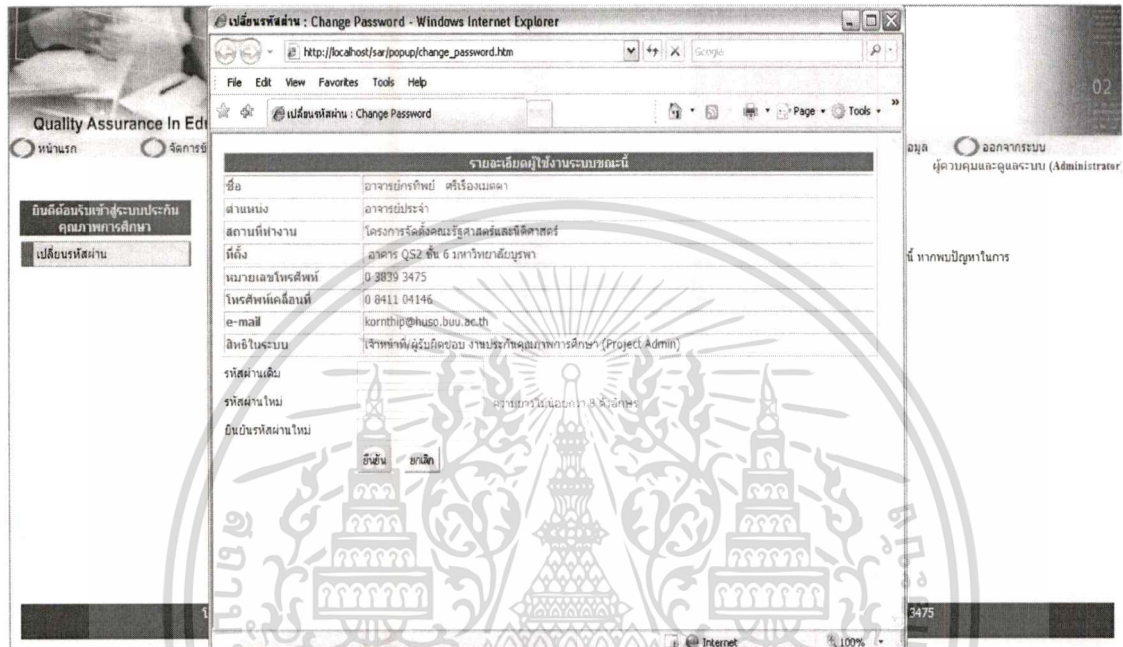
เปลี่ยนรหัสผ่าน : Change Password - Windows Internet Explorer

http://localhost/sar/popup/change_password.htm

Google

File Edit View Favorites Tools Help

เปลี่ยนรหัสผ่าน : Change Password

Page · Tools ·

02

Quality Assurance In Edu

หน้าแรก

จัดการข้

อมูล

ออกจากระบบ

ผู้ควบคุมและดูแลระบบ (Administrator)

ยินดีต้อนรับเข้าสู่ระบบประกันคุณภาพการศึกษา

เปลี่ยนรหัสผ่าน

นี้ หากพบปัญหาในการ

| รายละเอียดผู้ใช้งานระบบขณะนี้ | |
|---|---|
| ชื่อ | อาจารย์กรทิพย์ ศรีเรืองเมตตา |
| ตำแหน่ง | อาจารย์ประจำ |
| สถานที่ทำงาน | โครงการจัดตั้งคณะรัฐศาสตร์และนิติศาสตร์ |
| ที่ตั้ง | อาคาร QS2 ชั้น 6 มหาวิทยาลัยบูรพา |
| หมายเลขโทรศัพท์ | 0 3839 3475 |
| โทรศัพท์เคลื่อนที่ | 0 8411 04146 |
| e-mail | kornthip@huso.buu.ac.th |
| สิทธิในระบบ | เจ้าหน้าที่ผู้รับผิดชอบ งานประกันคุณภาพการศึกษา (Project Admin) |

รหัสผ่านเดิม

รหัสผ่านใหม่

ความยาวไม่น้อยกว่า 8 ตัวอักษร

ยืนยันรหัสผ่านใหม่

ยืนยัน ยกเลิก

3475

Internet

100%